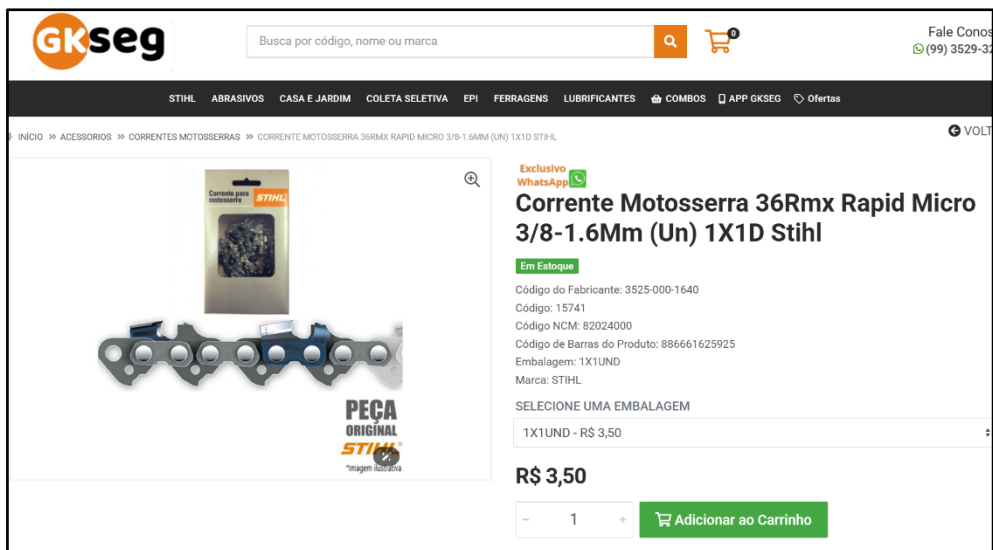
GKseg

Busca por código, nome ou marca

0

Fale Conos
(99) 3529-32

STIHL ABRASIVOS CASA E JARDIM COLETA SELETIVA EPI FERRAGENS LUBRIFICANTES COMBOS APP GKSEG Ofertas

INÍCIO » ACESSORIOS » CORRENTES MOTOSSERRAS » CORRENTE MOTOSSERRA 36RMX RAPID MICRO 3/8-1.6MM (UN) 1X1D STIHL

VOLT

Corrente para motosserra STIHL

PEÇA ORIGINAL STIHL

*Imagem ilustrativa

Exclusivo WhatsApp

Corrente Motosserra 36Rmx Rapid Micro 3/8-1.6Mm (Un) 1X1D Stihl

Em Estoque

Código do Fabricante: 3525-000-1640
Código: 15741
Código NCM: 82024000
Código de Barras do Produto: 886661625925
Embalagem: 1X1UND
Marca: STIHL

SELECIONE UMA EMBALAGEM

1X1UND - R$ 3,50

R$ 3,50

− 1 +

Adicionar ao Carrinho